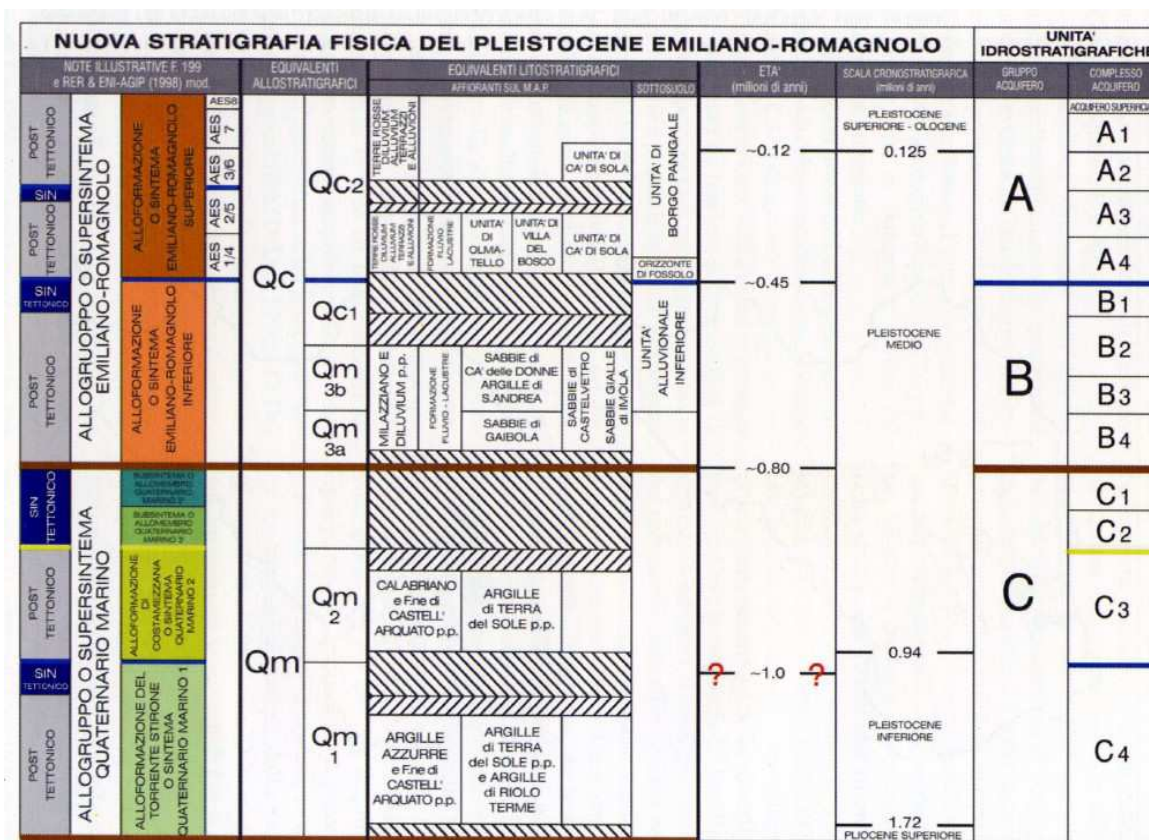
NUOVA STRATIGRAFIA FISICA DEL PLEISTOCENE EMILIANO-ROMAGNOLO

UNITA' IDROSTRATIGRAFICHE

NOTE ILLUSTRATIVE F. 199 e RER & ENI-AGIP (1998) mod.

EQUIVALENTI ALLOSTRATIGRAFICI

EQUIVALENTI LITOSTRATIGRAFICI

AFFIORANTI SUL M.A.P.

SOTTOSUOLO

ETA' (milioni di anni)

SCALA CRONOSTRATIGRAFICA (milioni di anni)

GRUPPO ACQUIFERO

COMPLESSO ACQUIFERO

ACQUIFERO SUPERFICIALE

POST TETTONICO

SIN

POST TETTONICO

SIN TETTONICO

POST TETTONICO

ALLOGRUPPO O SUPERSINTEMA EMILIANO-ROMAGNOLO

ALLOFORMAZIONE O SINTEMA EMILIANO-ROMAGNOLO SUPERIORE

AES8

AES 7

AES 3/6

AES 2/5

AES 1/4

ALLOFORMAZIONE O SINTEMA EMILIANO-ROMAGNOLO INFERIORE

Qc

Qc2

Qc1

Qm 3b

Qm 3a

TERRE ROSSE DILUVIUM ALLUVIUM TERRAZZI E ALLUVIONI

TERRE ROSSE DILUVIUM ALLUVIUM TERRAZZI E ALLUVIONI

FORMAZIONE FLUVIO LACUSTRE

UNITA' DI OLMATELLO

UNITA' DI VILLA DEL BOSCO

UNITA' DI CA' DI SOLA

UNITA' DI CA' DI SOLA

UNITA' DI BORGO PANIGALE

ORIZZONTE DI FOSSOLO

MILAZZIANO E DILUVIUM p.p.

FORMAZIONE FLUVIO - LACUSTRE

SABBIE di CA' delle DONNE ARGILLE di S.ANDREA

SABBIE di GAIBOLA

SABBIE di CASTELVETRO

SABBIE GIALLE di IMOLA

UNITA' ALLUVIONALE INFERIORE

~0.12

~0.45

~0.80

PLEISTOCENE SUPERIORE - OLOCENE

0.125

PLEISTOCENE MEDIO

A

A1

A2

A3

A4

B

B1

B2

B3

B4

SIN TETTONICO

POST TETTONICO

SIN TETTONICO

POST TETTONICO

ALLOGRUPPO O SUPERSINTEMA QUATERNARIO MARINO

SUBSINTEMA O ALLOMEMBRO QUATERNARIO MARINO 2

SUBSINTEMA O ALLOMEMBRO QUATERNARIO MARINO 2

ALLOFORMAZIONE DI COSTAMEZZANA O SINTEMA QUATERNARIO MARINO 2

ALLOFORMAZIONE DEL TORRENTE STIRONE O SINTEMA QUATERNARIO MARINO 1

Qm

Qm 2

Qm 1

CALABRIANO e F.ne di CASTELL' ARQUATO p.p.

ARGILLE di TERRA del SOLE p.p.

ARGILLE AZZURRE e F.ne di CASTELL' ARQUATO p.p.

ARGILLE di TERRA del SOLE p.p. e ARGILLE di RIOLO TERME

? ~1.0 ?

0.94

PLEISTOCENE INFERIORE

1.72

PLIOCENE SUPERIORE

C

C1

C2

C3

C4